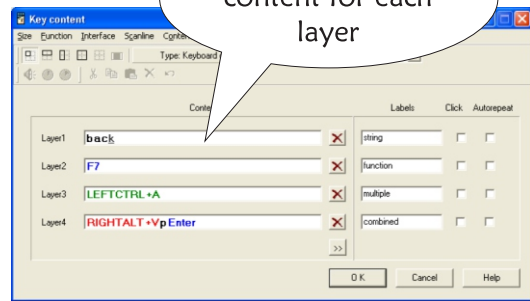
Key content

content for each layer

Size Function Interface Scanline Conte

Type: Keyboard

Conte

Labels Click Autorepeat

Layer1 back
string

Layer2 F7
function

Layer3 LEFTCTRL+A
multiple

Layer4 RIGHTALT+Vp Enter
combined

>>

OK Cancel Help